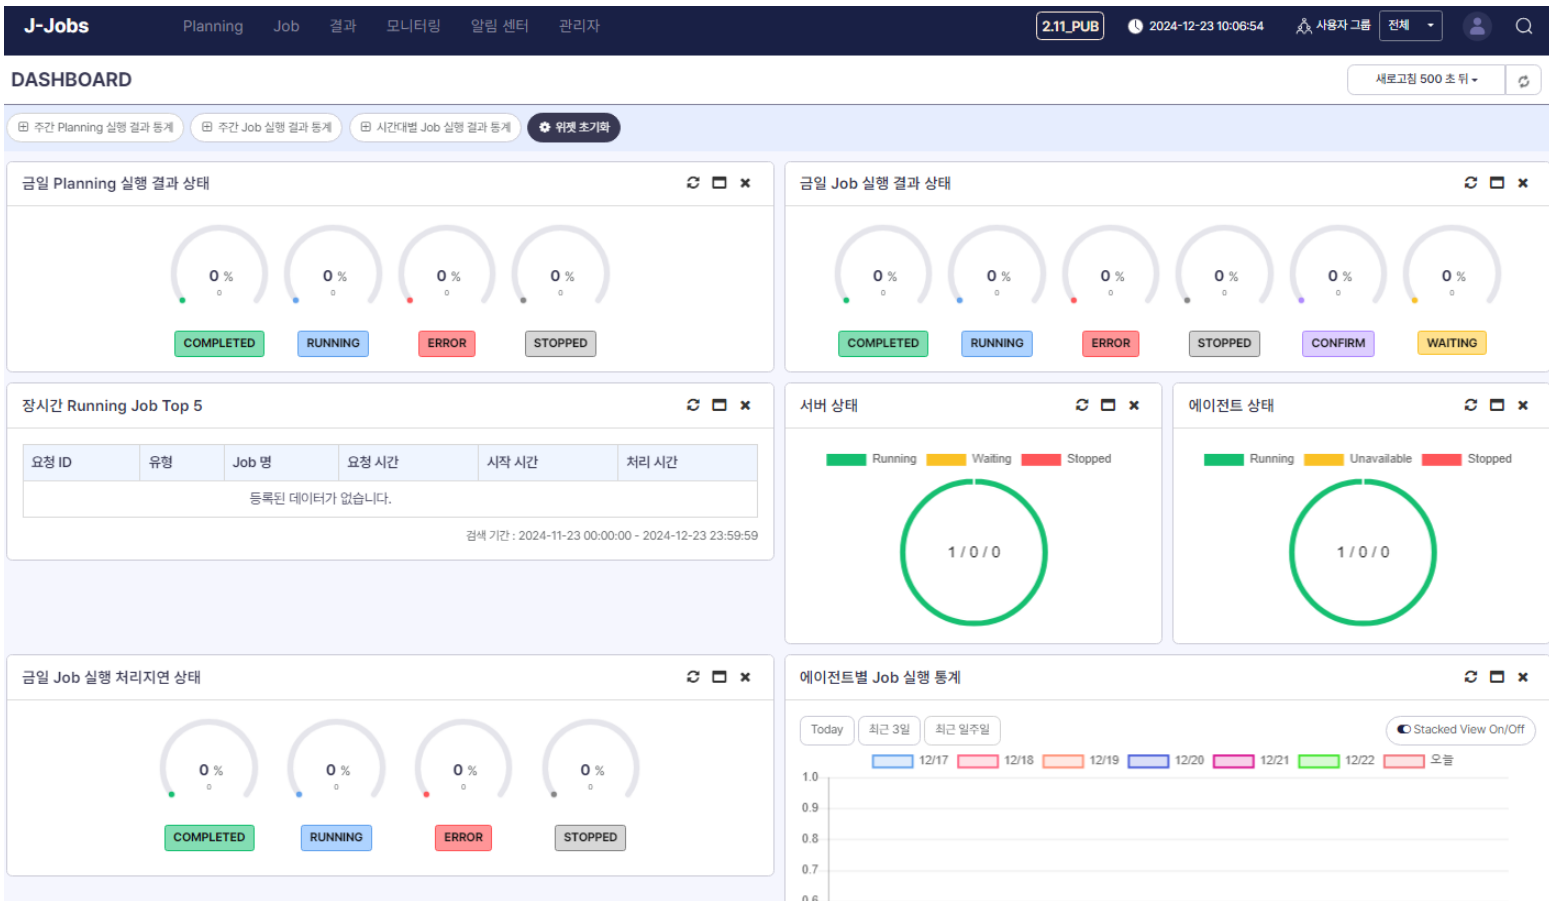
J-Jobs
Planning Job 결과 모니터링 알림 센터 관리자
2.11_PUB 2024-12-23 10:06:54 사용자 그룹 전체

DASHBOARD
새로고침 500 초 뒤

주간 Planning 실행 결과 통계 주간 Job 실행 결과 통계 시간대별 Job 실행 결과 통계 위젯 초기화

금일 Planning 실행 결과 상태
0 % 0
0 % 0
0 % 0
0 % 0
COMPLETED RUNNING ERROR STOPPED

금일 Job 실행 결과 상태
0 % 0
0 % 0
0 % 0
0 % 0
0 % 0
0 % 0
COMPLETED RUNNING ERROR STOPPED CONFIRM WAITING

장시간 Running Job Top 5

| 요청 ID | 유형 | Job 명 | 요청 시간 | 시작 시간 | 처리 시간 |
|---|---|---|---|---|---|
| 등록된 데이터가 없습니다. | | | | | |

검색 기간 : 2024-11-23 00:00:00 - 2024-12-23 23:59:59

서버 상태
Running Waiting Stopped
1 / 0 / 0

에이전트 상태
Running Unavailable Stopped
1 / 0 / 0

금일 Job 실행 처리지연 상태
0 % 0
0 % 0
0 % 0
0 % 0
COMPLETED RUNNING ERROR STOPPED

에이전트별 Job 실행 통계
Today 최근 3일 최근 일주일
Stacked View On/Off
12/17 12/18 12/19 12/20 12/21 12/22 오늘
1.0
0.9
0.8
0.7
0.6